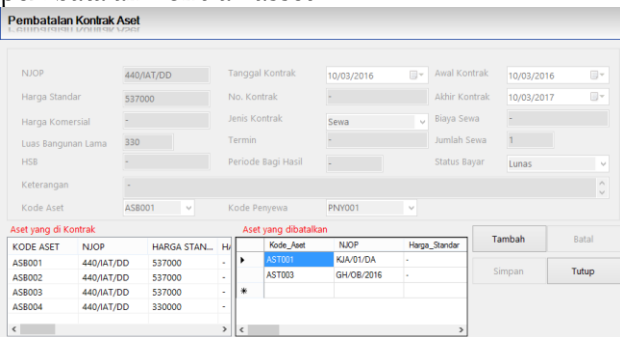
pembatalan kontrak aset

Pembatalan Kontrak Aset

NJOP 440/IAT/DD
Harga Standar 537000
Harga Komersial -
Luas Bangunan Lama 330
HSB -
Keterangan -
Kode Aset ASB001

Tanggal Kontrak 10/03/2016
No. Kontrak -
Jenis Kontrak Sewa
Termin -
Periode Bagi Hasil -
Kode Penyewa PNY001

Awal Kontrak 10/03/2016
Akhir Kontrak 10/03/2017
Biaya Sewa -
Jumlah Sewa 1
Status Bayar Lunas

Aset yang di Kontrak

| KODE ASET | NJOP | HARGA STAN... | H |
|---|---|---|---|
| ASB001 | 440/IAT/DD | 537000 | - |
| ASB002 | 440/IAT/DD | 537000 | - |
| ASB003 | 440/IAT/DD | 537000 | - |
| ASB004 | 440/IAT/DD | 330000 | - |

Aset yang dibatalkan

| | Kode_Aset | NJOP | Harga_Standar |
|---|---|---|---|
| ▶ | AST001 | KJA/01/DA | - |
| | AST003 | GH/OB/2016 | - |
| * | | | |

Tambah
Batal
Simpan
Tutup